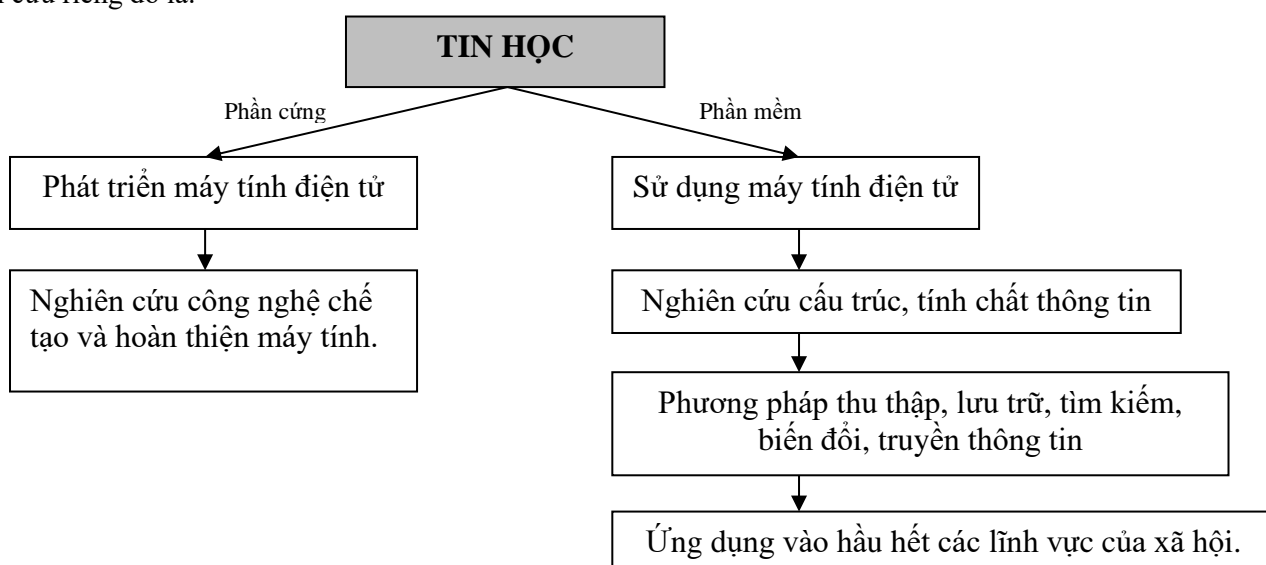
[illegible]

TIN HỌC

Phần cứng

Phần mềm

Phát triển máy tính điện tử

Nghiên cứu công nghệ chế tạo và hoàn thiện máy tính.

Sử dụng máy tính điện tử

Nghiên cứu cấu trúc, tính chất thông tin

Phương pháp thu thập, lưu trữ, tìm kiếm, biến đổi, truyền thông tin

Ứng dụng vào hầu hết các lĩnh vực của xã hội.